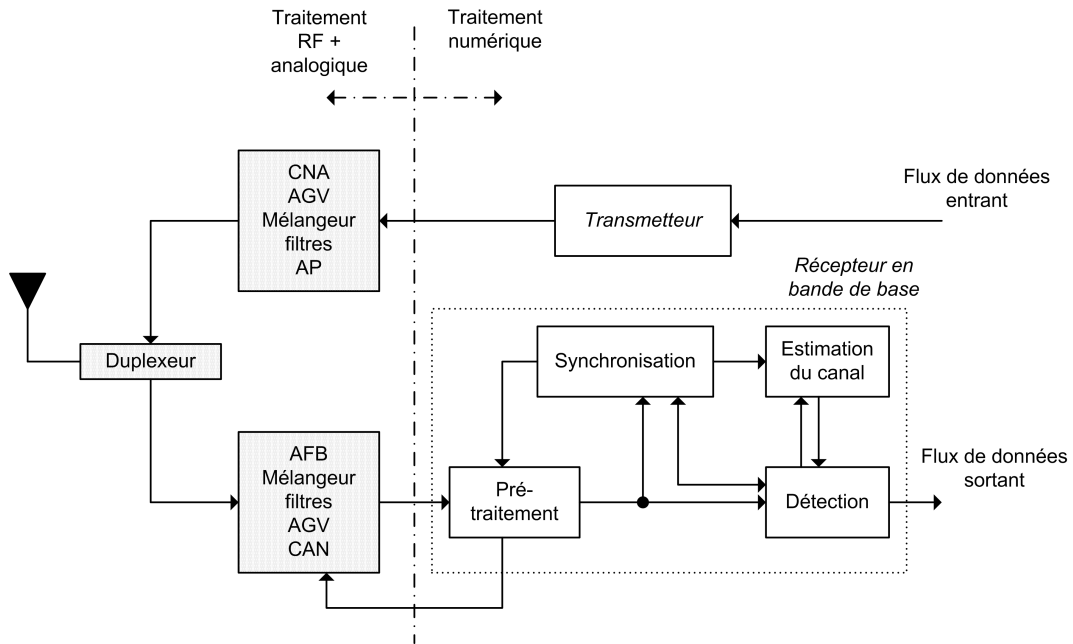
Traitement RF + analogique

Traitement numérique

CNA
AGV
Mélangeur
filtres
AP

Transmetteur

Flux de données entrant

Récepteur en bande de base

Duplexeur

Synchronisation

Estimation du canal

AFB
Mélangeur
filtres
AGV
CAN

Pré-traitement

Détection

Flux de données sortant